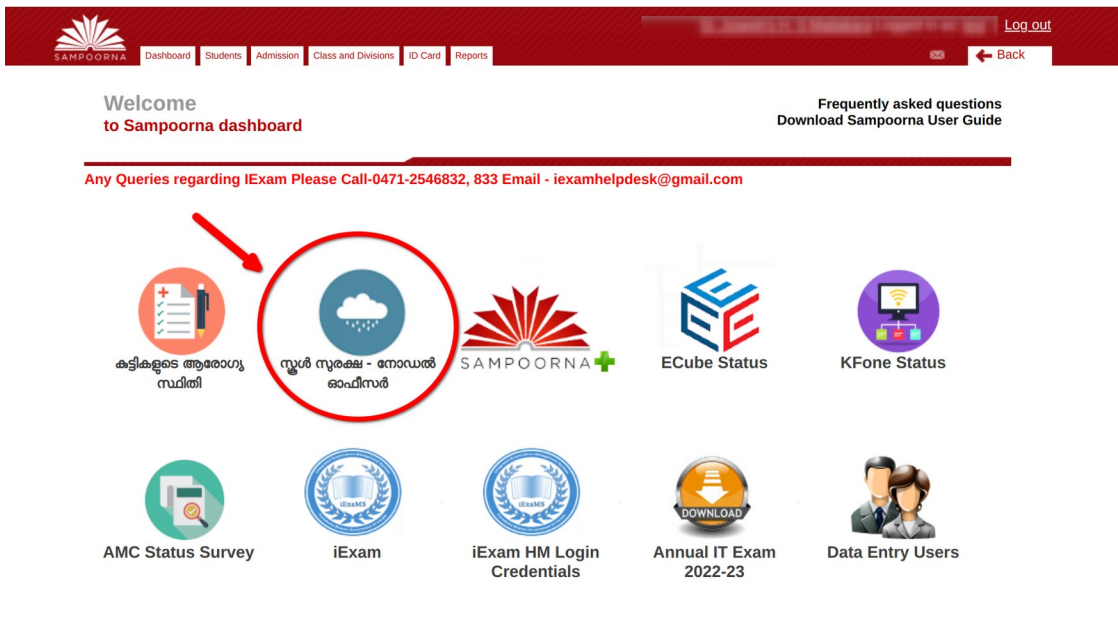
SAMPOORNA

Dashboard | Students | Admission | Class and Divisions | ID Card | Reports

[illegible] Log out

Back

Welcome
to Sampoorna dashboard

Frequently asked questions
Download Sampoorna User Guide

Any Queries regarding IExam Please Call-0471-2546832, 833 Email - iexamhelpdesk@gmail.com

കുട്ടികളുടെ ആരോഗ്യ സ്ഥിതി

സ്കൂൾ സുരക്ഷ - നോഡൽ ഓഫീസർ

SAMPOORNA

ECube Status

KFone Status

AMC Status Survey

iExam

iExaMS

iExam HM Login Credentials

iExaMS

DOWNLOAD

Annual IT Exam 2022-23

Data Entry Users